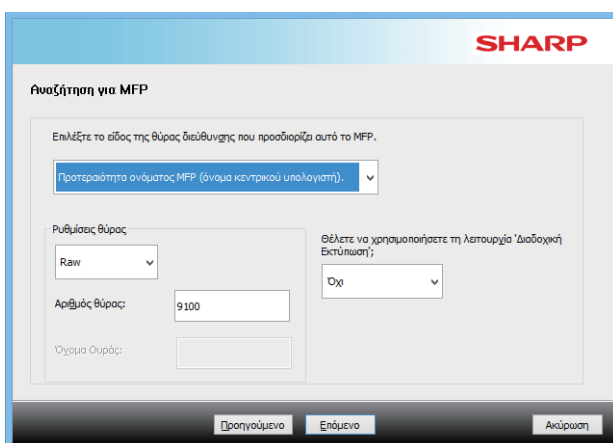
SHARP

Αναζήτηση για MFP

Επιλέξτε το είδος της θύρας διεύθυνσης που προσδιορίζει αυτό το MFP.

Προτεραιότητα ονόματος MFP (όνομα κεντρικού υπολογιστή).

Ρυθμίσεις θύρας

Raw

Αριθμός θύρας:

9100

Όνομα Ουράς:

Θέλετε να χρησιμοποιήσετε τη λειτουργία 'Διαδοχική Εκτύπωση';

Όχι

Προηγούμενο

Επόμενο

Ακύρωση